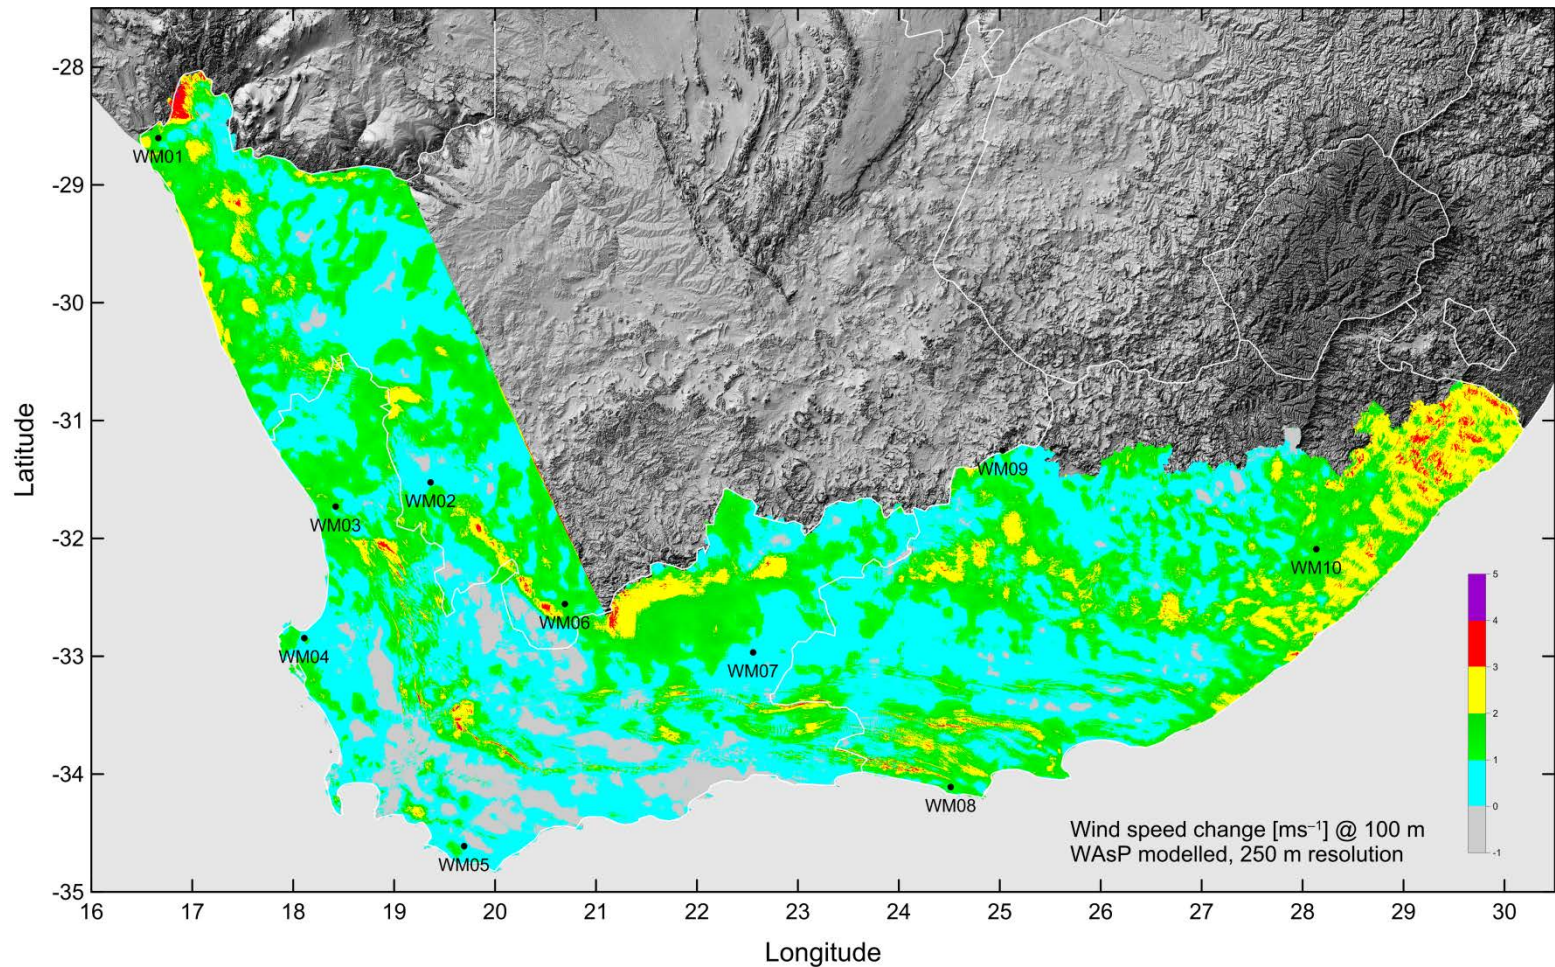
-28
-29
-30
-31
-32
-33
-34
-35

Latitude

WM01
WM02
WM03
WM04
WM05
WM06
WM07
WM08
WM09
WM10

5
4
3
2
1
0
-1

Wind speed change [ms$^{-1}$] @ 100 m
WAsP modelled, 250 m resolution

16
17
18
19
20
21
22
23
24
25
26
27
28
29
30

Longitude